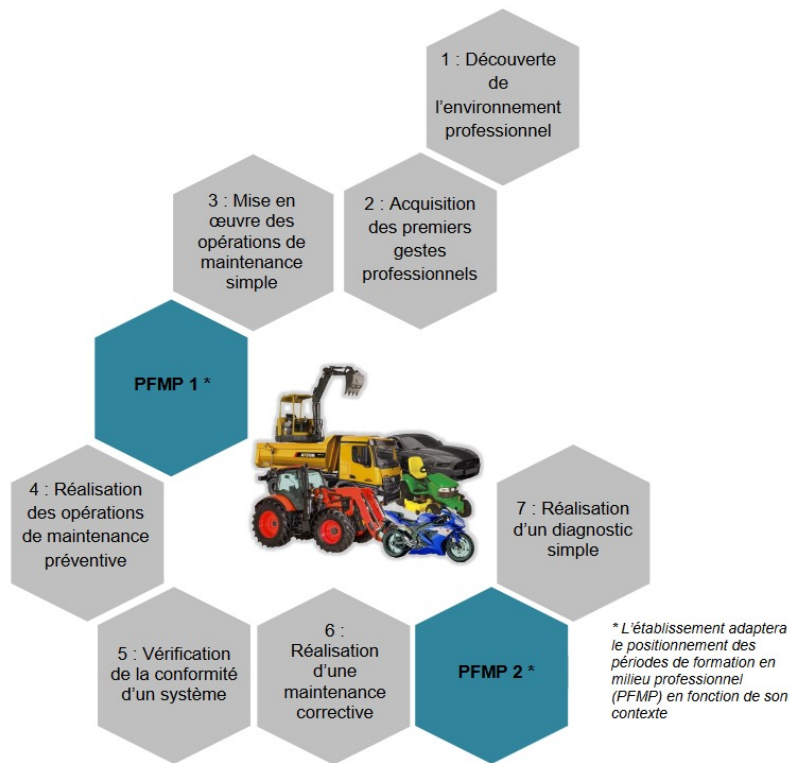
1 : Découverte de l'environnement professionnel

2 : Acquisition des premiers gestes professionnels

3 : Mise en œuvre des opérations de maintenance simple

PFMP 1 *

4 : Réalisation des opérations de maintenance préventive

5 : Vérification de la conformité d'un système

6 : Réalisation d'une maintenance corrective

PFMP 2 *

7 : Réalisation d'un diagnostic simple

* L'établissement adaptera le positionnement des périodes de formation en milieu professionnel (PFMP) en fonction de son contexte